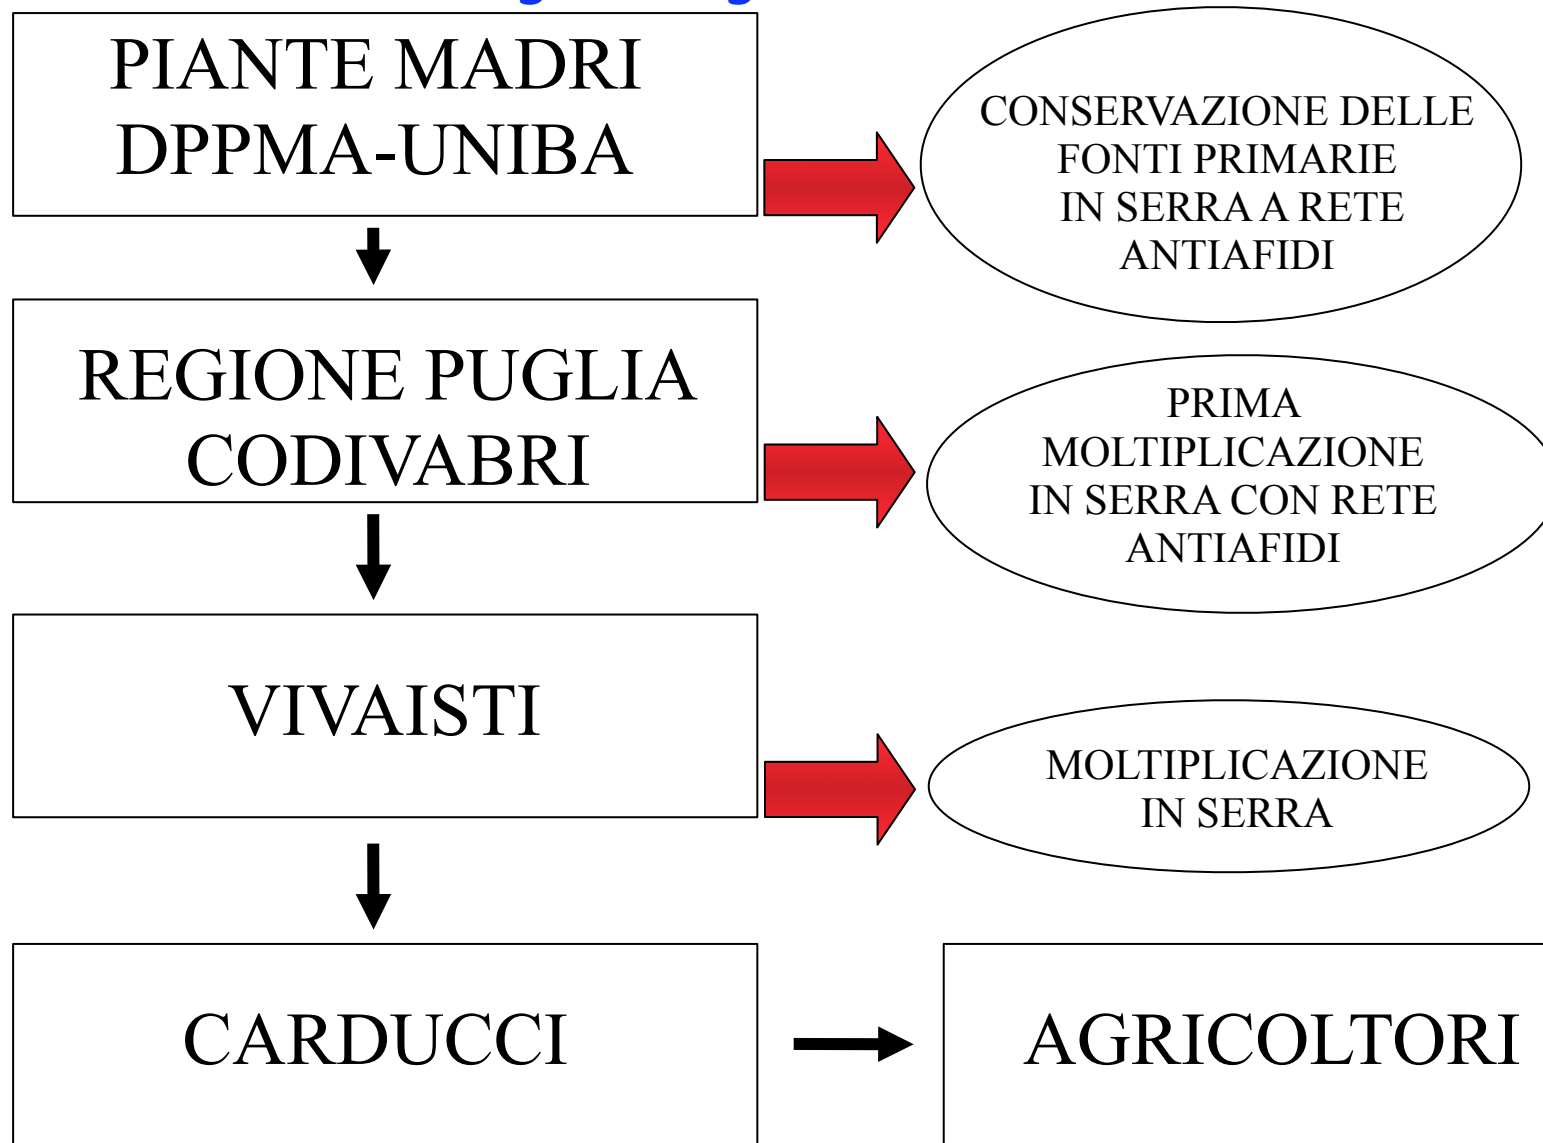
PIANTE MADRI
DPPMA-UNIBA

CONSERVAZIONE DELLE FONTI PRIMARIE IN SERRA A RETE ANTIAFIDI

REGIONE PUGLIA
CODIVABRI

PRIMA MOLTIPLICAZIONE IN SERRA CON RETE ANTIAFIDI

VIVAISTI

MOLTIPLICAZIONE IN SERRA

CARDUCCI

AGRICOLTORI